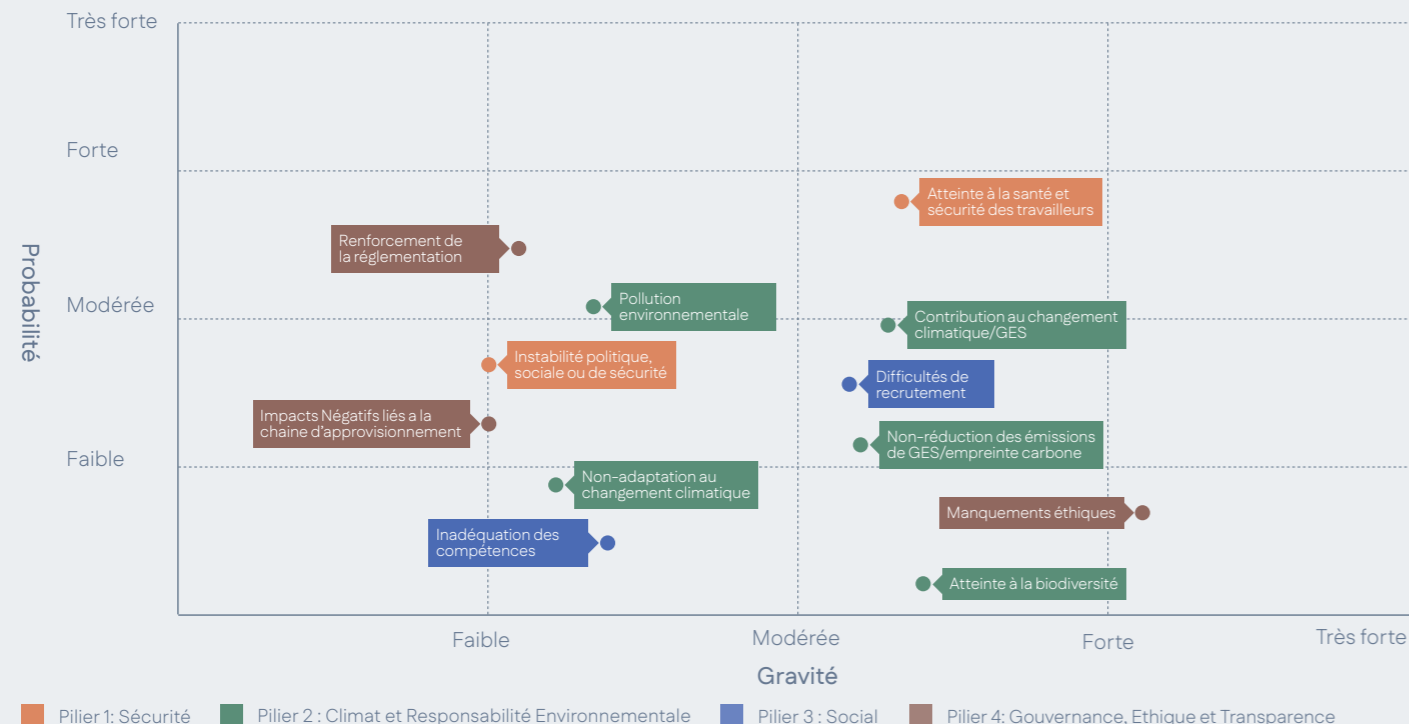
Probabilité

Très forte

Forte

Modérée

Faible

Atteinte à la santé et sécurité des travailleurs

Renforcement de la réglementation

Pollution environnementale

Contribution au changement climatique/GES

Instabilité politique, sociale ou de sécurité

Difficultés de recrutement

Impacts Négatifs liés a la chaine d'approvisionnement

Non-réduction des émissions de GES/empreinte carbone

Non-adaptation au changement climatique

Manquements éthiques

Inadéquation des compétences

Atteinte à la biodiversité

Faible

Modérée

Forte

Très forte

Gravité

Pilier 1: Sécurité

Pilier 2 : Climat et Responsabilité Environnementale

Pilier 3 : Social

Pilier 4: Gouvernance, Ethique et Transparence